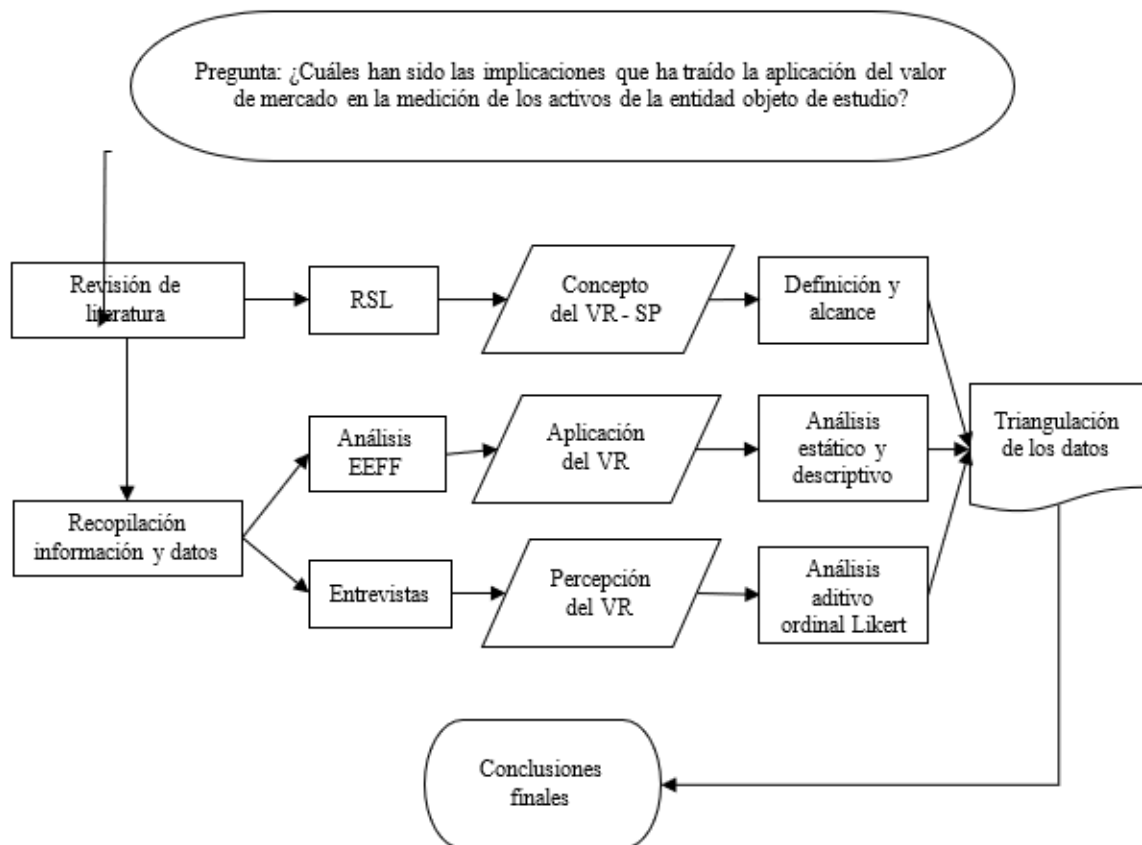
Pregunta: ¿Cuáles han sido las implicaciones que ha traído la aplicación del valor de mercado en la medición de los activos de la entidad objeto de estudio?

Revisión de literatura

RSL

Concepto del VR - SP

Definición y alcance

Análisis EEFF

Aplicación del VR

Análisis estático y descriptivo

Triangulación de los datos

Recopilación información y datos

Entrevistas

Percepción del VR

Análisis aditivo ordinal Likert

Conclusiones finales